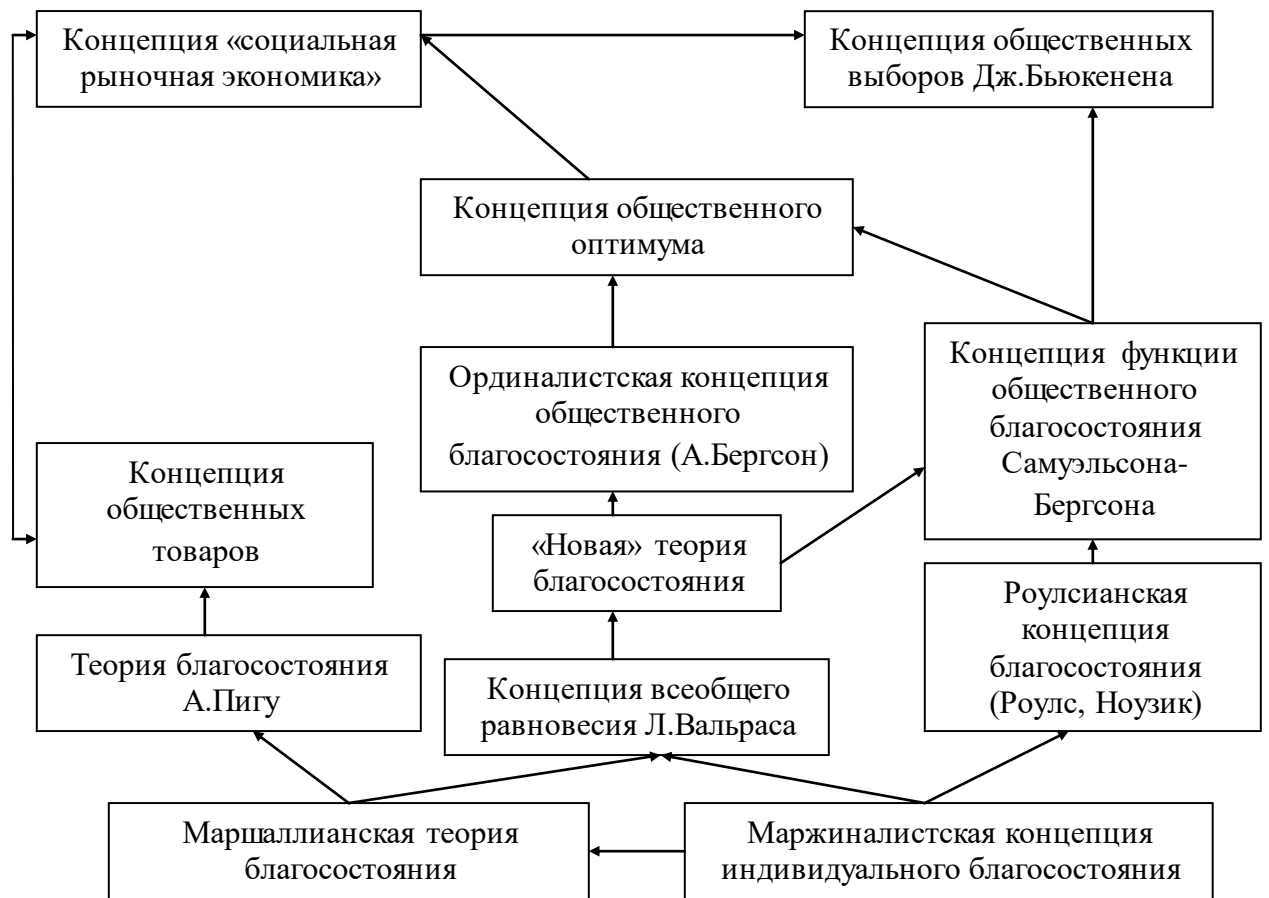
Концепция «социальная рыночная экономика»

Концепция общественных выборов Дж.Бьюкенена

Концепция общественного оптимума

Ординалистская концепция общественного благосостояния (А.Бергсон)

Концепция функции общественного благосостояния Самуэльсона-Бергсона

Концепция общественных товаров

«Новая» теория благосостояния

Роулсианская концепция благосостояния (Роулс, Ноузик)

Теория благосостояния А.Пигу

Концепция всеобщего равновесия Л.Вальраса

Маршаллианская теория благосостояния

Маржиналистская концепция индивидуального благосостояния